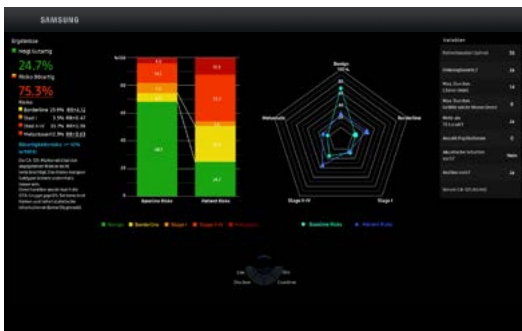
SAMSUNG

Ergebnisse

Mögl Nutzung

24.7%

Risiko Nutzung

75.3%

Risiko

Borderline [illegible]

Stage I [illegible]

Stage II-IV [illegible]

Metastasen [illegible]

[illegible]

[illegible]

100%

48.7

24.7

Baseline Risiko

Patient Risiko

Benign

100 %

Borderline

Stage I

Stage II-IV

Metastasis

Benign

Borderline

Stage I

Stage II-IV

Metastasis

Baseline Risiko

Patient Risiko

Variablen

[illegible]

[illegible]

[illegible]

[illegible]

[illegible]

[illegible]

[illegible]

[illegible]

Nein

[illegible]

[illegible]